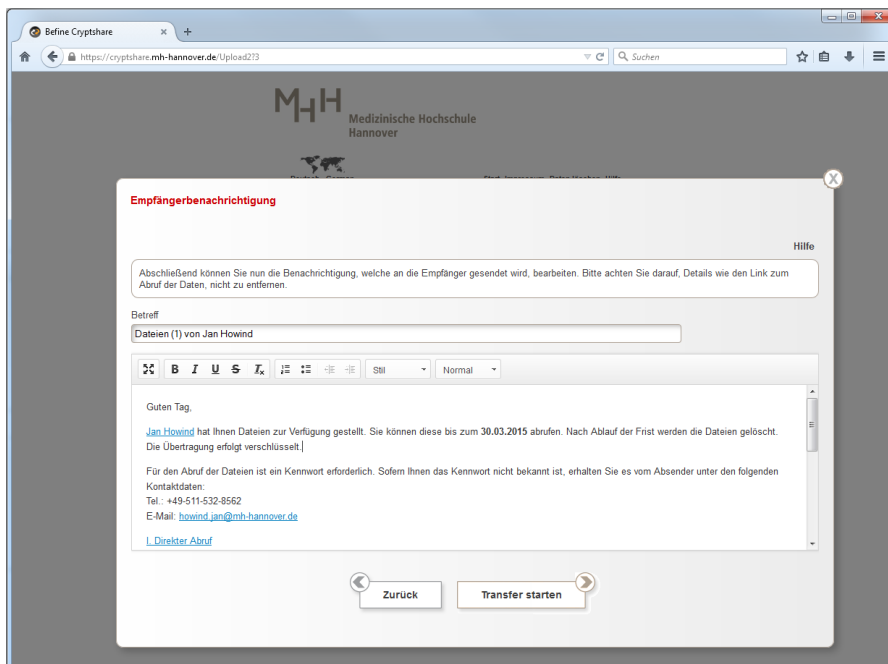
Befine Cryptshare

https://cryptshare.mh-hannover.de/Upload2?3

Suchen

MHH Medizinische Hochschule Hannover

Empfängerbenachrichtigung

Hilfe

Abschließend können Sie nun die Benachrichtigung, welche an die Empfänger gesendet wird, bearbeiten. Bitte achten Sie darauf, Details wie den Link zum Abruf der Daten, nicht zu entfernen.

Betreff

Dateien (1) von Jan Howind

B I U S $I_x$ Stil Normal

Guten Tag,

Jan Howind hat Ihnen Dateien zur Verfügung gestellt. Sie können diese bis zum **30.03.2015** abrufen. Nach Ablauf der Frist werden die Dateien gelöscht. Die Übertragung erfolgt verschlüsselt.

Für den Abruf der Dateien ist ein Kennwort erforderlich. Sofern Ihnen das Kennwort nicht bekannt ist, erhalten Sie es vom Absender unter den folgenden Kontaktdaten:
Tel.: +49-511-532-8562
E-Mail: howind.jan@mh-hannover.de

I. Direkter Abruf

Zurück

Transfer starten